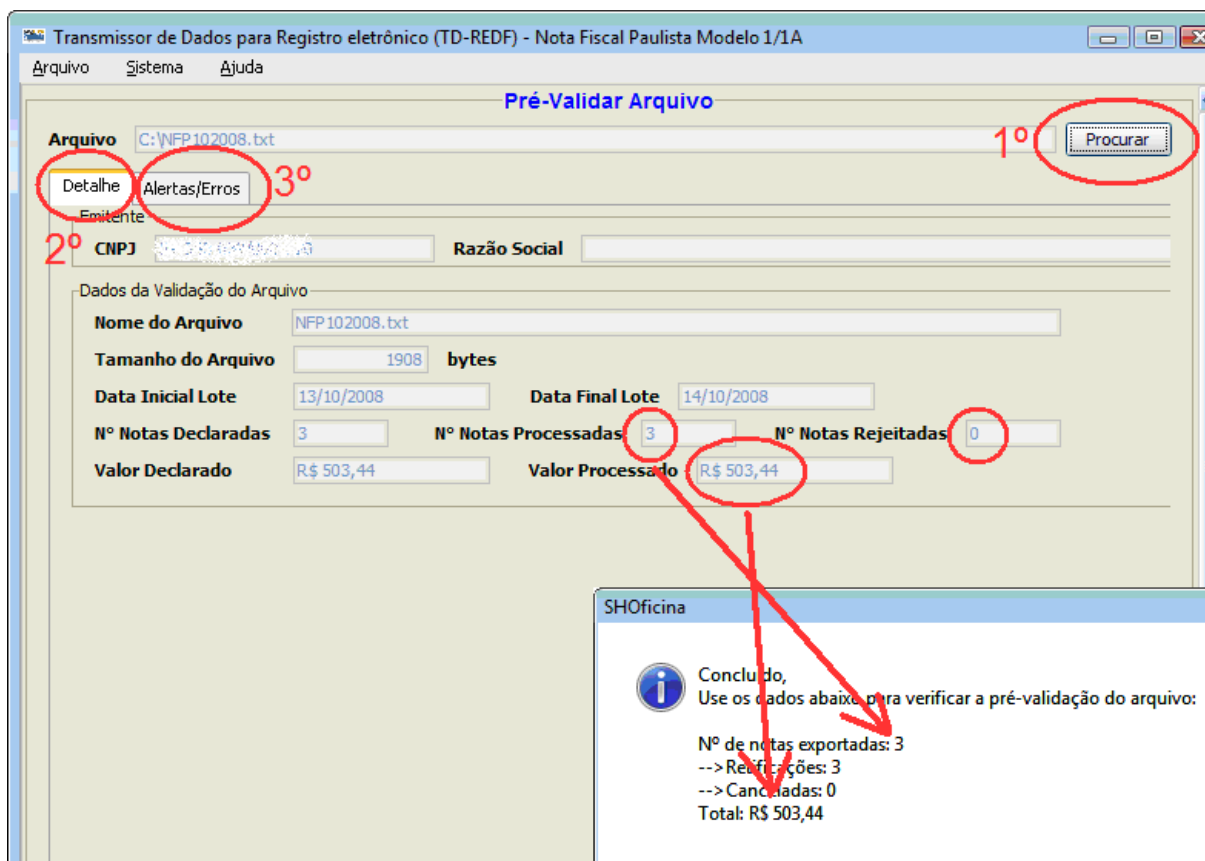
Transmissor de Dados para Registro eletrônico (TD-REDF) - Nota Fiscal Paulista Modelo 1/1A

Arquivo Sistema Ajuda

Pré-Validar Arquivo

Arquivo C:\NFP102008.txt

1º

Procurar

Detalhe

Alertas/Erros

3º

Emitente

2º

CNPJ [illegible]

Razão Social

Dados da Validação do Arquivo

Nome do Arquivo NFP102008.txt

Tamanho do Arquivo 1908 bytes

Data Inicial Lote 13/10/2008

Data Final Lote 14/10/2008

Nº Notas Declaradas 3

Nº Notas Processadas 3

Nº Notas Rejeitadas 0

Valor Declarado R$ 503,44

Valor Processado R$ 503,44

SHOficina

Concluído,
Use os dados abaixo para verificar a pré-validação do arquivo:

Nº de notas exportadas: 3
-->Retificações: 3
-->Canceladas: 0
Total: R$ 503,44